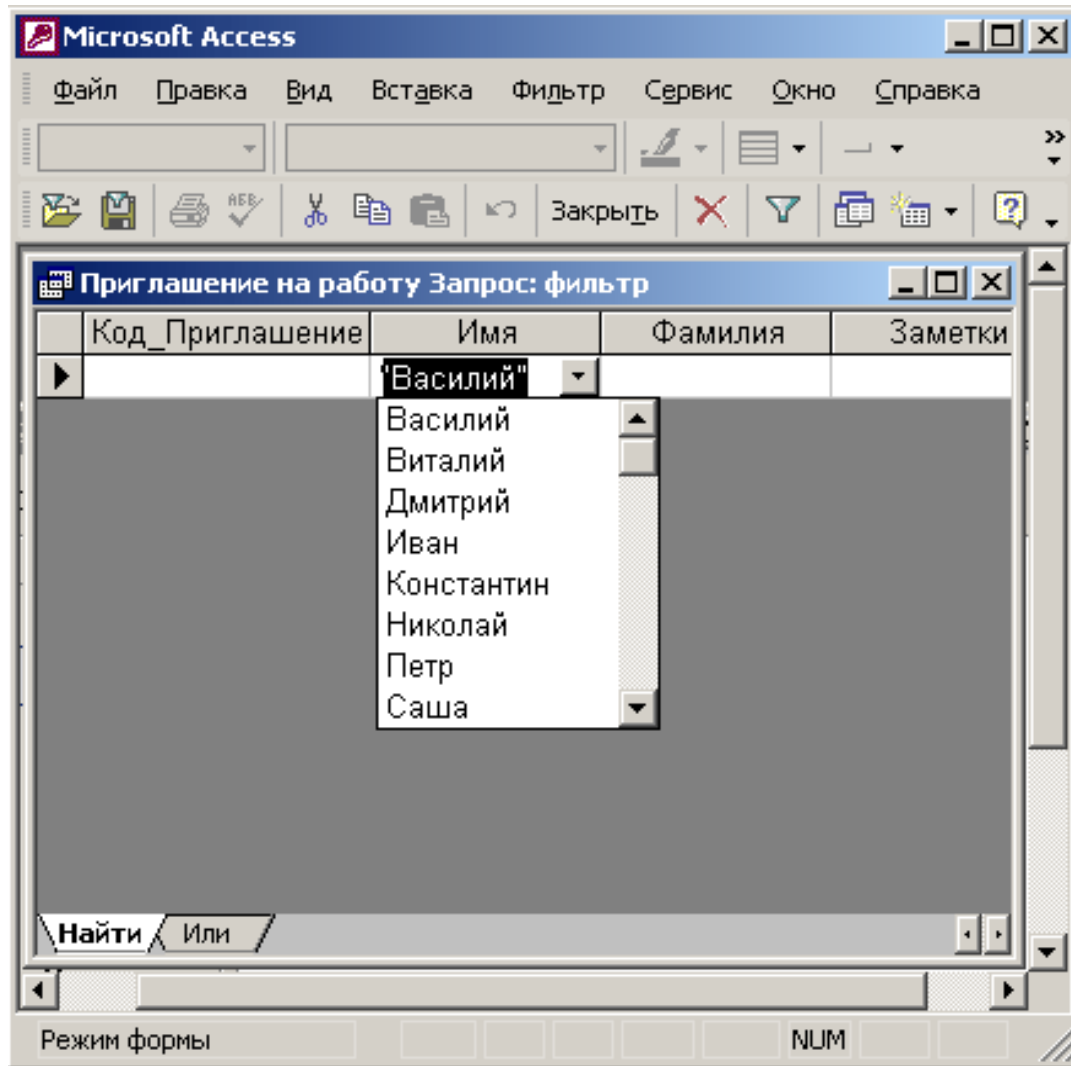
Microsoft Access

Файл Правка Вид Вставка Фильтр Сервис Окно Справка

Закрыть

Приглашение на работу Запрос: фильтр

| Код_Приглашение | Имя | Фамилия | Заметки |
|---|---|---|---|
| | "Василий" | | |

Василий
Виталий
Дмитрий
Иван
Константин
Николай
Петр
Саша

Найти Или

Режим формы NUM